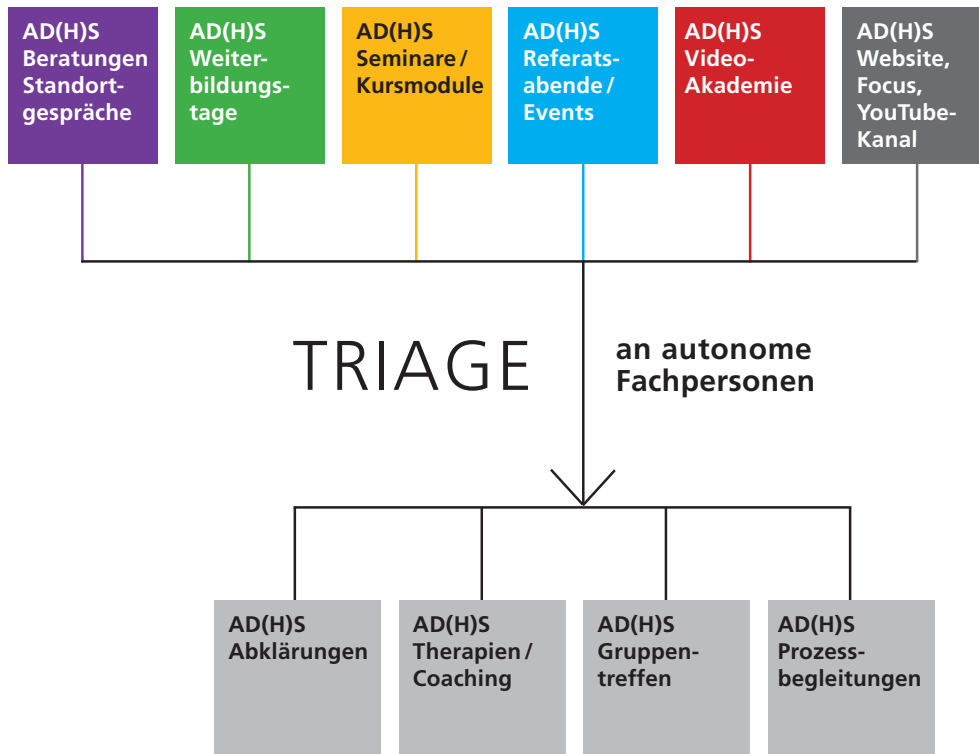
AD(H)S Beratungen Standortgespräche

AD(H)S Weiterbildungstage

AD(H)S Seminare / Kursmodule

AD(H)S Referatsabende / Events

AD(H)S Video-Akademie

AD(H)S Website, Focus, YouTube-Kanal

TRIAGE

an autonome Fachpersonen

AD(H)S Abklärungen

AD(H)S Therapien / Coaching

AD(H)S Gruppentreffen

AD(H)S Prozessbegleitungen